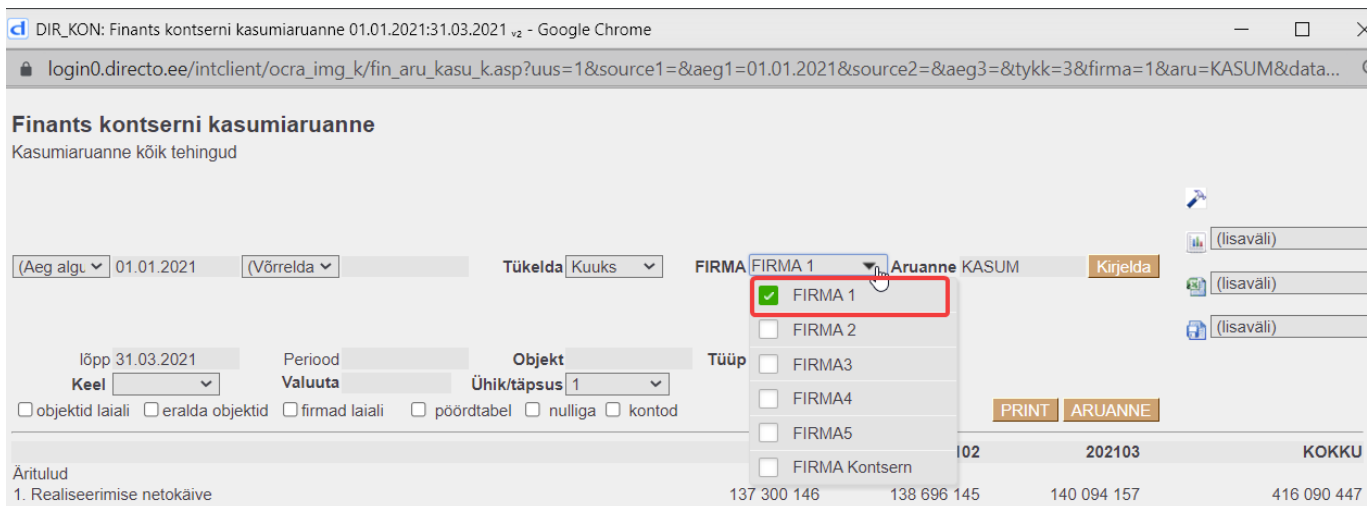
DIR_KON: Finants kontserni kasumiaruanne 01.01.2021:31.03.2021 $_{v2}$ - Google Chrome

login0.directo.ee/intclient/ocra_img_k/fin_aru_kasu_k.asp?uus=1&source1=&aeg1=01.01.2021&source2=&aeg3=&tykk=3&firma=1&aru=KASUM&data...

Finants kontserni kasumiaruanne
Kasumiaruanne kõik tehingud

(lisaväli)
(lisaväli)
(lisaväli)

(Aeg algu 01.01.2021 (Võrrelda Tükelda Kuuks FIRMA FIRMA 1 Aruanne KASUM Kirjelda

FIRMA 1
FIRMA 2
FIRMA3
FIRMA4
FIRMA5
FIRMA Kontsern

lõpp 31.03.2021 Periood Objekt Tüüp
Keel Valuuta Ühik/täpsus 1
objektid laiali eralda objektid firmad laiali pöördtabel nulliga kontod

PRINT ARUANNE

102 202103 KOKKU
Äritulud
1. Realiseerimise netokäive 137 300 146 138 696 145 140 094 157 416 090 447